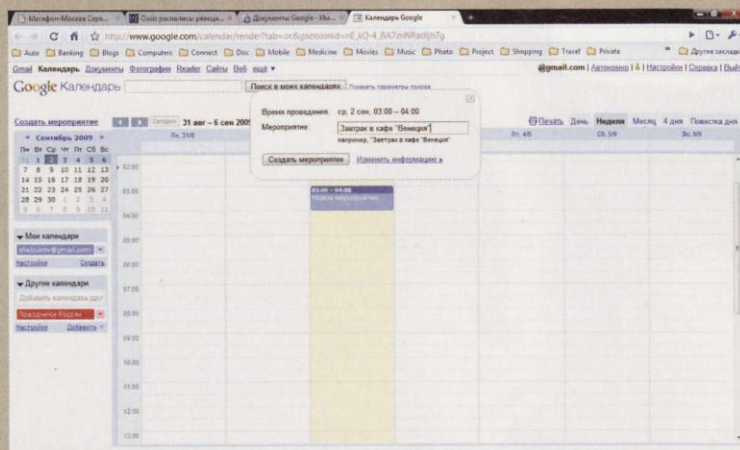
Мегафон-Москва Серв... | Сейл распались: револ... | Документы Google - Им... | Календарь Google

http://www.google.com/calendar/render?tab=oc&gsessionid=E_kQ-4_BA7mNRadJh7g

Auto | Banking | Blogs | Computers | Connect | Doc | Mobile | Medicine | Movies | Music | Photo | Project | Shopping | Travel | Private | Другие закладки

Gmail Календарь Документы Фотографии Reader Сайты Веб ещё ▾

@gmail.com | Автономно | Настройки | Справка | Выйти

Google Календарь

Поиск в моих календарях | Показать параметры поиска

Создать мероприятие | Сегодня | 31 авг – 6 сен 2009

Печать | День | Неделя | Месяц | 4 дня | Повестка дня

Пн, 31/8 | Вт, 4/9 | Сб, 5/9 | Вс, 6/9

« Сентябрь 2009 »

| Пн | Вт | Ср | Чт | Пт | Сб | Вс |
|---|---|---|---|---|---|---|
| 31 | 1 | 2 | 3 | 4 | 5 | 6 |
| 7 | 8 | 9 | 10 | 11 | 12 | 13 |
| 14 | 15 | 16 | 17 | 18 | 19 | 20 |
| 21 | 22 | 23 | 24 | 25 | 26 | 27 |
| 28 | 29 | 30 | 1 | 2 | 3 | 4 |
| 5 | 6 | 7 | 8 | 9 | 10 | 11 |

▾ Мои календари
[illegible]@gmail.com
Настройки | Создать

▾ Другие календари
Добавить календарь друг
Праздники России
Настройки | Добавить ▾

02:00
03:00
04:00
05:00
06:00
07:00
08:00
09:00
10:00
11:00
12:00
13:00

03:00 – 04:00
Новое мероприятие

Время проведения: ср, 2 сен, 03:00 – 04:00
Мероприятие: Завтрак в кафе "Венеция"
например, "Завтрак в кафе "Венеция"
Создать мероприятие | Изменить информацию »